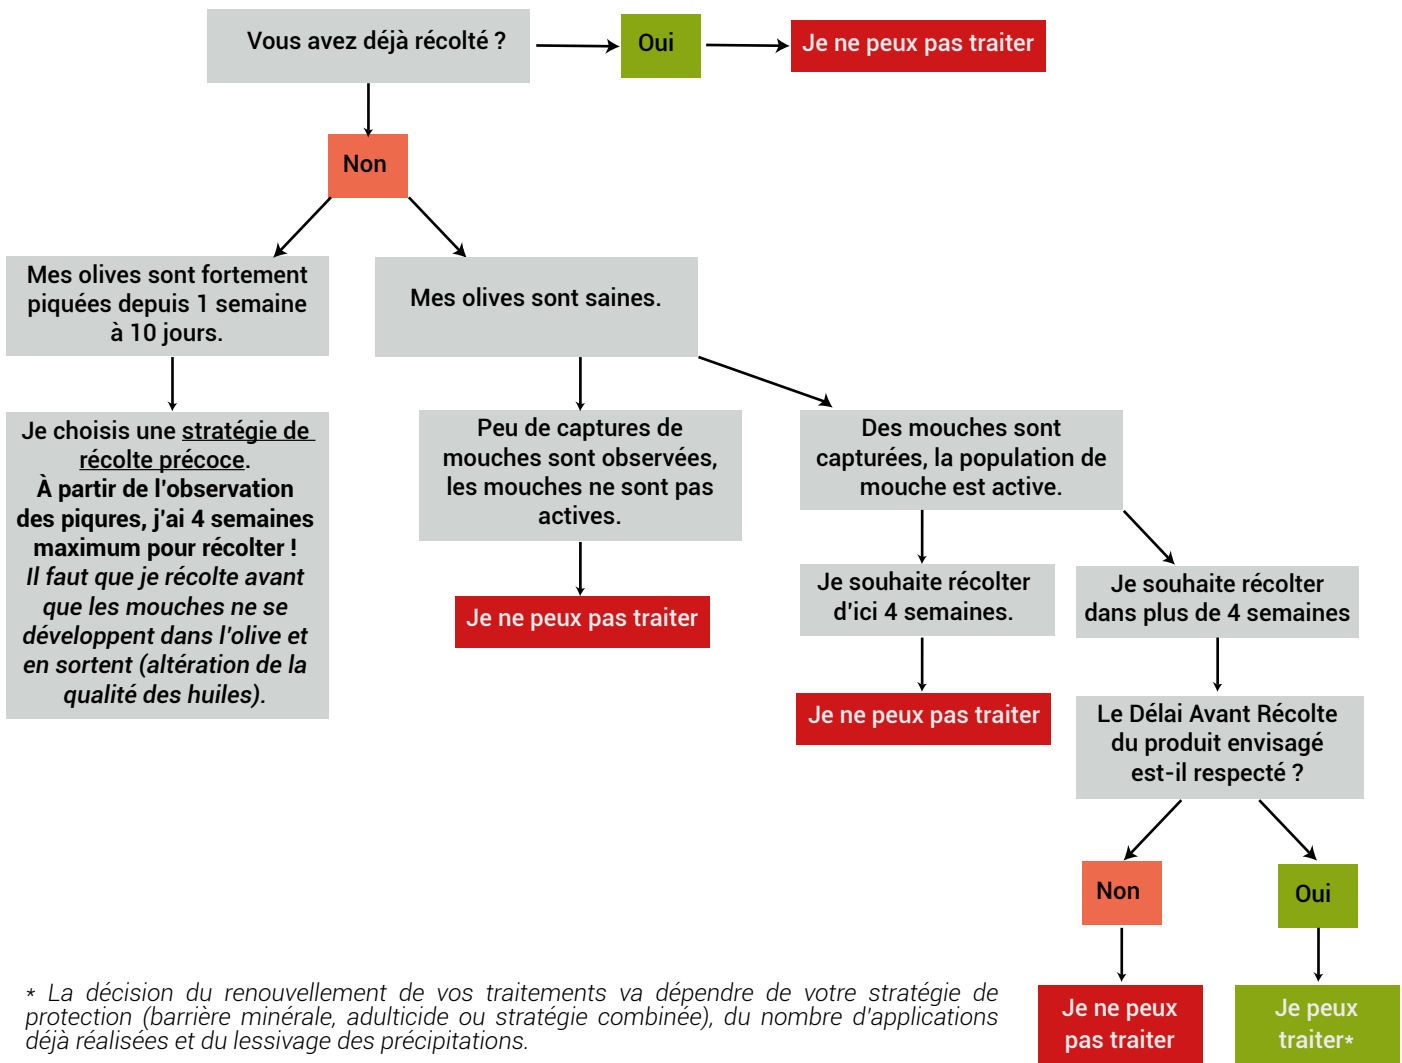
Vous avez déjà récolté ?

Oui

Je ne peux pas traiter

Non

Mes olives sont fortement piquées depuis 1 semaine à 10 jours.

Mes olives sont saines.

Je choisis une stratégie de récolte précoce.
À partir de l'observation des piqures, j'ai 4 semaines maximum pour récolter !
Il faut que je récolte avant que les mouches ne se développent dans l'olive et en sortent (altération de la qualité des huiles).

Peu de captures de mouches sont observées, les mouches ne sont pas actives.

Je ne peux pas traiter

Des mouches sont capturées, la population de mouche est active.

Je souhaite récolter d'ici 4 semaines.

Je ne peux pas traiter

Je souhaite récolter dans plus de 4 semaines

Le Délai Avant Récolte du produit envisagé est-il respecté ?

Non

Je ne peux pas traiter

Oui

Je peux traiter*

* La décision du renouvellement de vos traitements va dépendre de votre stratégie de protection (barrière minérale, adulticide ou stratégie combinée), du nombre d'applications déjà réalisées et du lessivage des précipitations.